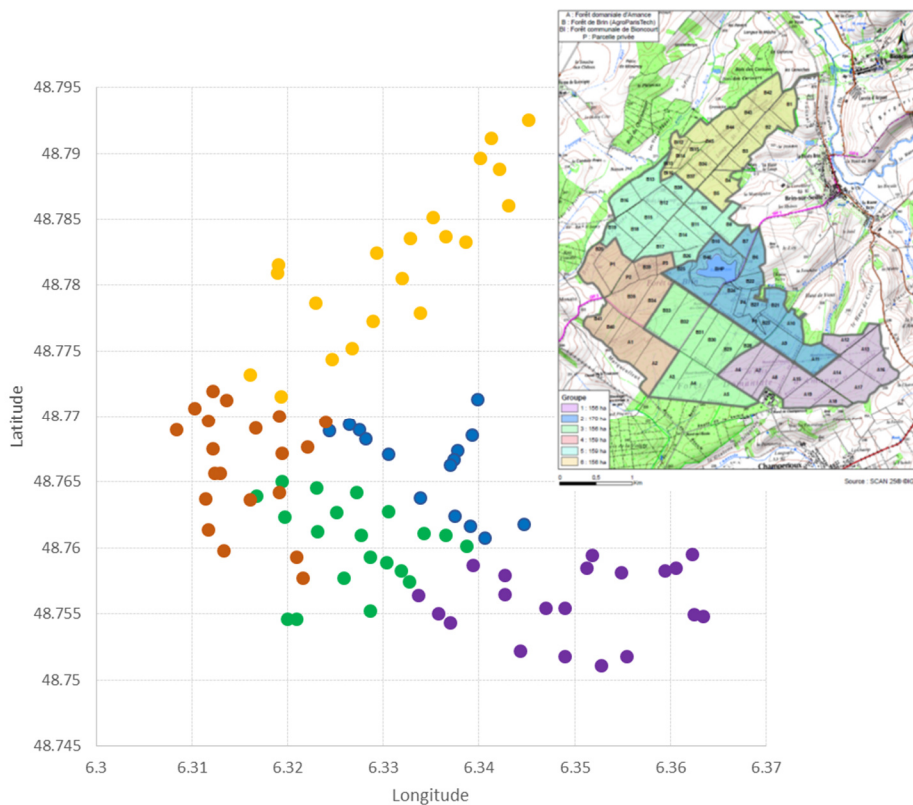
48.795
48.79
48.785
48.78
48.775
48.77
48.765
48.76
48.755
48.75
48.745
Latitude
6.3
6.31
6.32
6.33
6.34
6.35
6.36
6.37
Longitude

A : Forêt domaniale d'Amance
B : Forêt de Brin (AgroParisTech)
Bi : Forêt communale de Bioncourt
P : Parcelle privée

Groupe
1 : 158 ha
2 : 170 ha
3 : 156 ha
4 : 159 ha
5 : 158 ha
6 : 156 ha

Brin-sur-Seille
Champenoux
0 0,5 1 Km
Source : SCAN 25® IGN